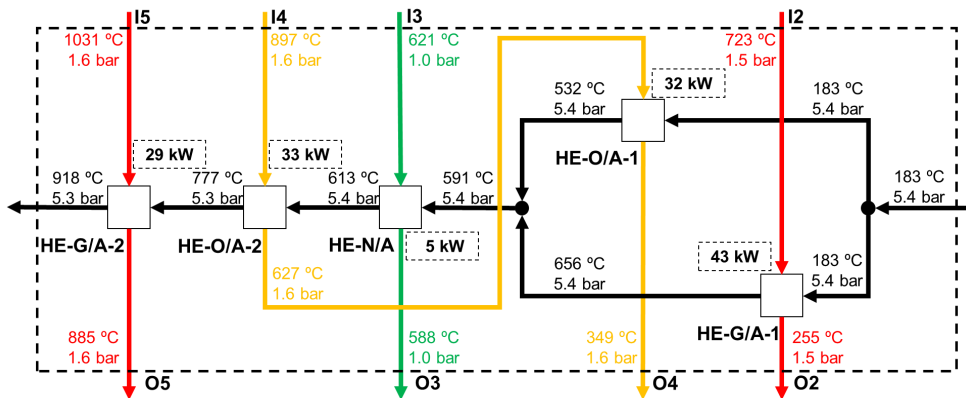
I5
1031 ºC
1.6 bar

I4
897 ºC
1.6 bar

I3
621 ºC
1.0 bar

I2
723 ºC
1.5 bar

532 ºC
5.4 bar

32 kW

183 ºC
5.4 bar

HE-O/A-1

183 ºC
5.4 bar

29 kW

33 kW

918 ºC
5.3 bar

777 ºC
5.3 bar

613 ºC
5.4 bar

591 ºC
5.4 bar

HE-G/A-2

HE-O/A-2

HE-N/A

5 kW

43 kW

183 ºC
5.4 bar

656 ºC
5.4 bar

627 ºC
1.6 bar

HE-G/A-1

885 ºC
1.6 bar

588 ºC
1.0 bar

349 ºC
1.6 bar

255 ºC
1.5 bar

O5

O3

O4

O2